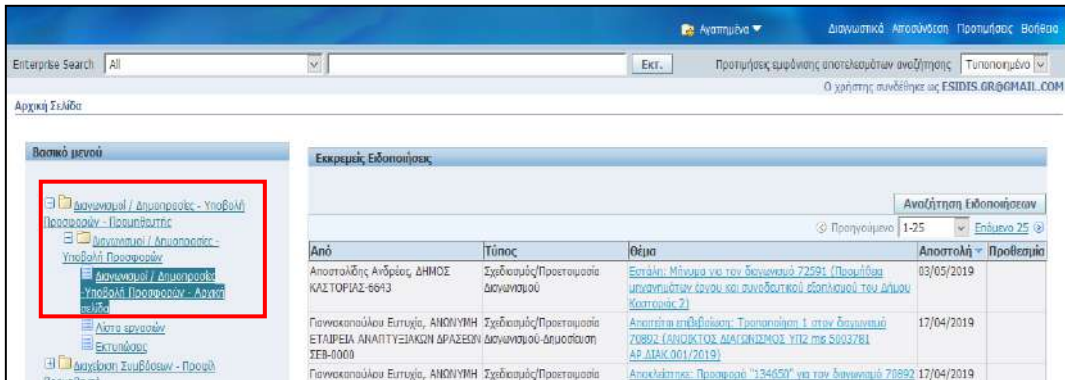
Αγαπημένα ▾ Διαγνωστικά Αποσύνδεση Προτιμήσεις Βοήθεια

Enterprise Search All Εκτ. Προτιμήσεις εμφάνισης αποτελεσμάτων αναζήτησης Τυποποιημένο

Ο χρήστης συνδέθηκε ως ESIDIS.GR@GMAIL.COM

Αρχική Σελίδα

Βασικό μενού

Διαγωνισμοί / Δημοπρασίες - Υποβολή Προσφορών - Προμηθευτής
Διαγωνισμοί / Δημοπρασίες - Υποβολή Προσφορών
Διαγωνισμοί / Δημοπρασίες - Υποβολή Προσφορών - Αρχική σελίδα
Λίστα εργασιών
Εκτυπώσεις
Διαχείριση Συμβάσεων - Προφίλ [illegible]

Εκκρεμείς Ειδοποιήσεις

Αναζήτηση Ειδοποιήσεων

Προηγούμενο 1-25 Επόμενο 25

| Από | Τύπος | Θέμα | Αποστολή | Προθεσμία |
|---|---|---|---|---|
| Αποστολίδης Ανδρέας, ΔΗΜΟΣ ΚΑΣΤΟΡΙΑΣ-6643 | Σχεδιασμός/Προετοιμασία Διαγωνισμού | Εστάλη: Μήνυμα για τον διαγωνισμό 72591 (Προμήθεια μηχανημάτων έργου και συνοδευτικού εξοπλισμού του Δήμου Καστοριάς 2) | 03/05/2019 | |
| Γιαννακοπούλου Ευτυχία, ΑΝΩΝΥΜΗ ΕΤΑΙΡΕΙΑ ΑΝΑΠΤΥΞΙΑΚΩΝ ΔΡΑΣΕΩΝ ΣΕΒ-0000 | Σχεδιασμός/Προετοιμασία Διαγωνισμού-Δημοπρασία | Απαιτείται επιβεβαίωση: Τροποποίηση 1 στον διαγωνισμό 70892 (ΑΝΟΙΚΤΟΣ ΔΙΑΓΩΝΙΣΜΟΣ ΥΠ2 της 5003781 ΑΡ.ΔΙΑΚ.001/2019) | 17/04/2019 | |
| Γιαννακοπούλου Ευτυχία, ΑΝΩΝΥΜΗ | Σχεδιασμός/Προετοιμασία | Αποκλείστηκε: Προσφορά "134650" για τον διαγωνισμό 70892 | 17/04/2019 | |